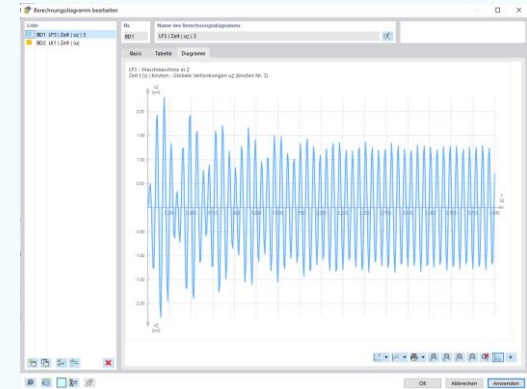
Berechnungsdiagramm bearbeiten

Liste
BD1 LF3 | Zeit | uz | 3
BD2 LF1 | Zeit | |u|

Nr.
BD1

Name des Berechnungsdiagramms
LF3 | Zeit | uz | 3

Basis | Tabelle | Diagramm

LF3 - Waschmaschine in Z
Zeit t [s] | Knoten - Globale Verformungen uz [Knoten Nr. 3]

uz [um]
2.00
1.00
0.50
-0.50
-1.00
-1.50
-2.00
-uz [um]
t [s]

OK | Abbrechen | Anwenden